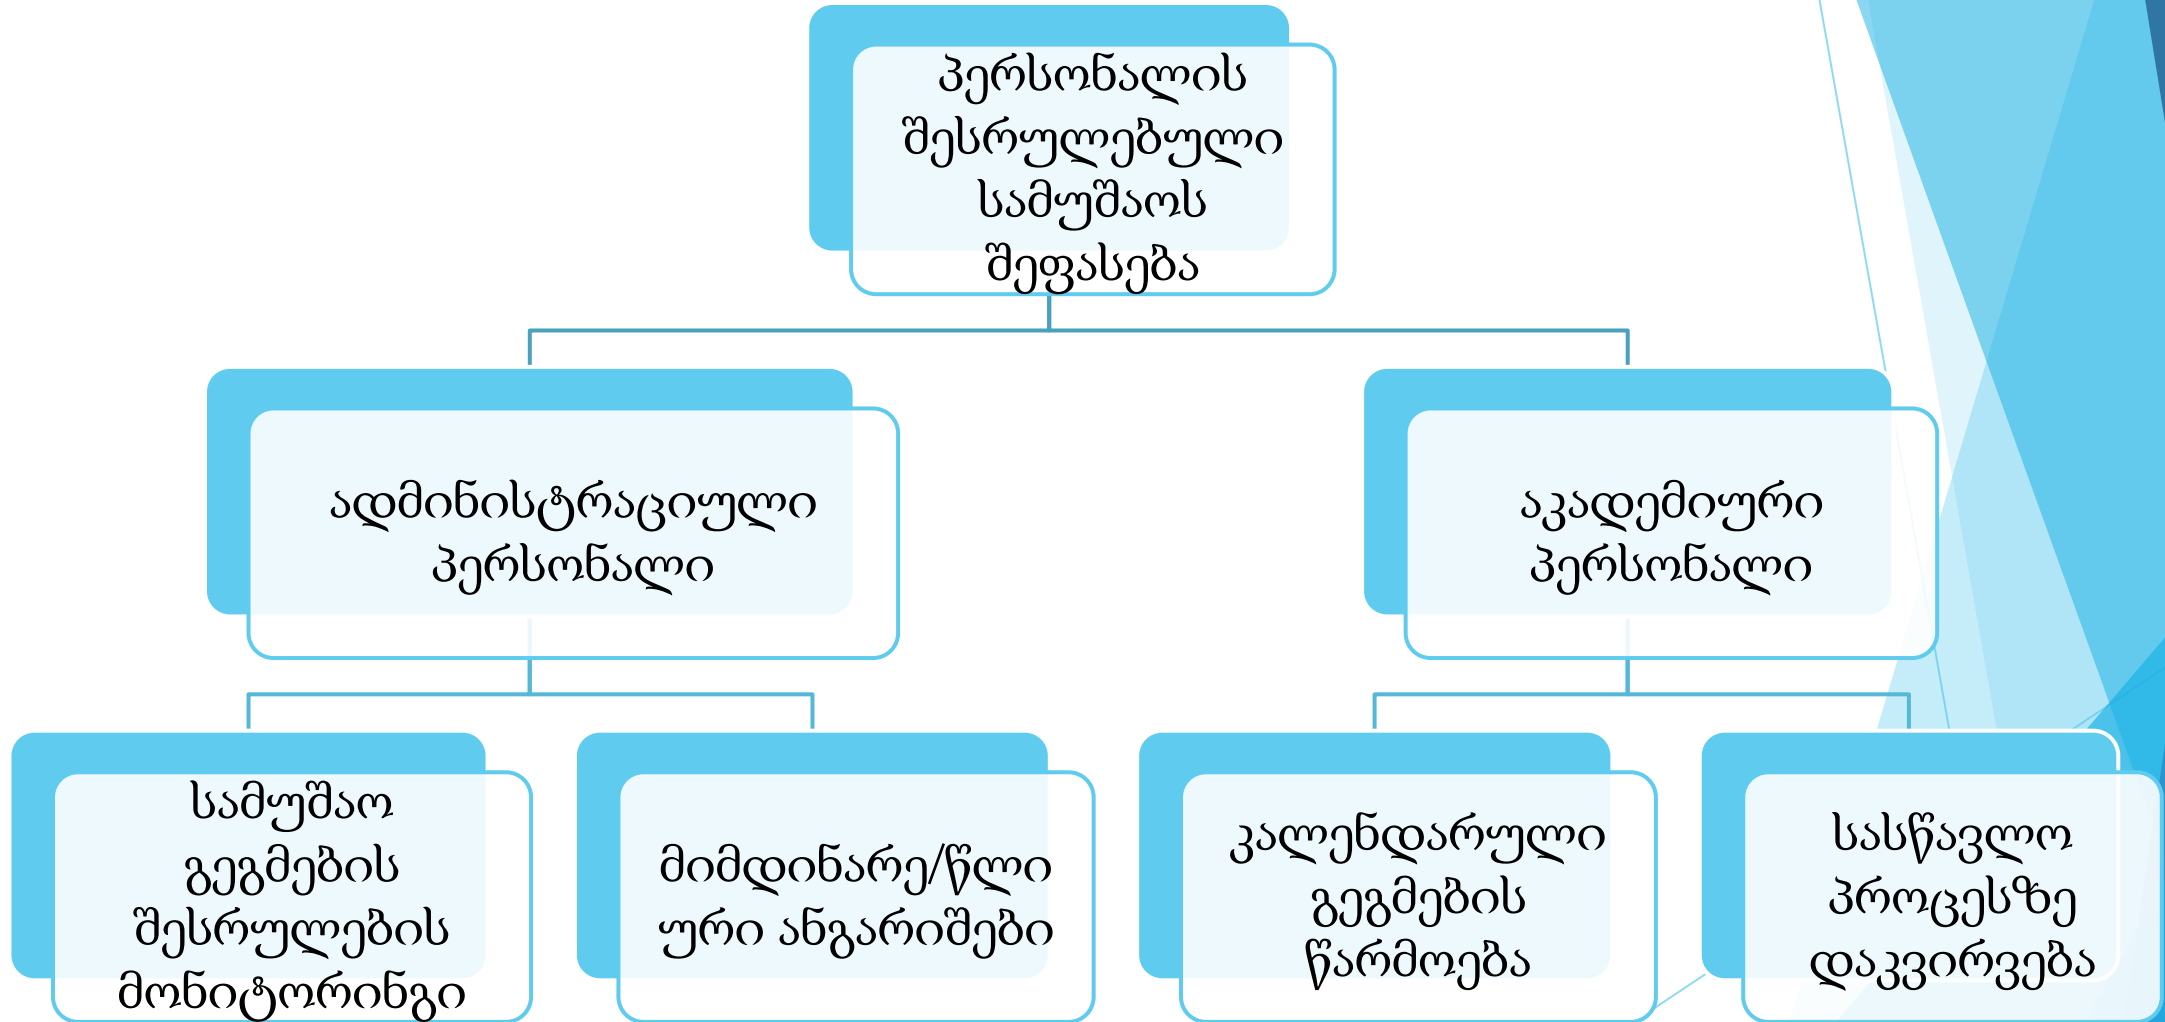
პერსონალის შესრულებული სამუშაოს შეფასება

ადმინისტრაციული პერსონალი

აკადემიური პერსონალი

სამუშაო გეგმების შესრულების მონიტორინგი

მიმდინარე/წლიური ანგარიშები

კალენდარული გეგმების წარმოება

სასწავლო პროცესზე დაკვირვება